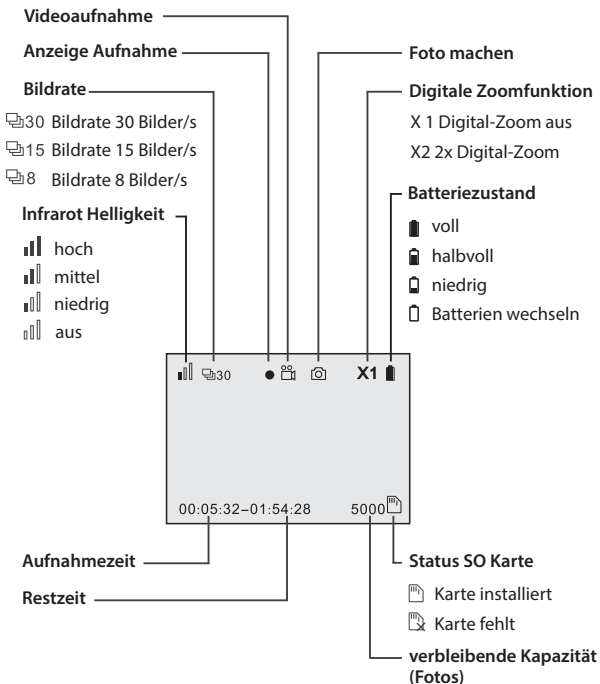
Videoaufnahme

Anzeige Aufnahme

Bildrate

30 Bildrate 30 Bilder/s

15 Bildrate 15 Bilder/s

8 Bildrate 8 Bilder/s

Infrarot Helligkeit

hoch

mittel

niedrig

aus

Foto machen

Digitale Zoomfunktion

X 1 Digital-Zoom aus

X2 2x Digital-Zoom

Batteriezustand

voll

halbvoll

niedrig

Batterien wechseln

30 X1

00:05:32–01:54:28 5000

Aufnahmezeit

Restzeit

Status SO Karte

Karte installiert

Karte fehlt

verbleibende Kapazität (Fotos)